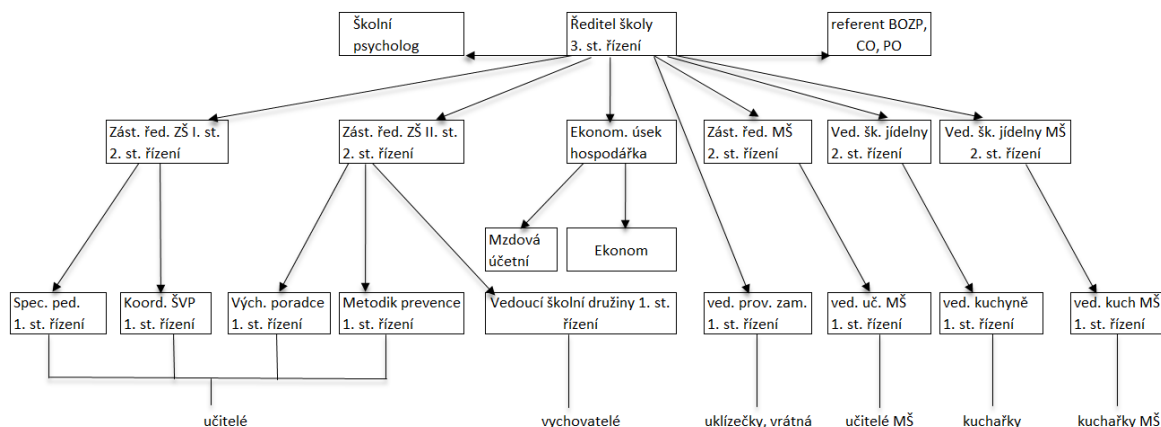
Školní psycholog

Ředitel školy
3. st. řízení

referent BOZP, CO, PO

Zást. řed. ZŠ I. st.
2. st. řízení

Zást. řed. ZŠ II. st.
2. st. řízení

Ekonom. úsek hospodářka

Zást. řed. MŠ
2. st. řízení

Ved. šk. jídelny
2. st. řízení

Ved. šk. jídelny MŠ
2. st. řízení

Mzdová účetní

Ekonom

Spec. ped.
1. st. řízení

Koord. ŠVP
1. st. řízení

Vých. poradce
1. st. řízení

Metodik prevence
1. st. řízení

Vedoucí školní družiny 1. st. řízení

ved. prov. zam.
1. st. řízení

ved. uč. MŠ
1. st. řízení

ved. kuchyně
1. st. řízení

ved. kuch MŠ
1. st. řízení

učitelé

vychovatelé

uklízečky, vrátná

učitelé MŠ

kuchařky

kuchařky MŠ